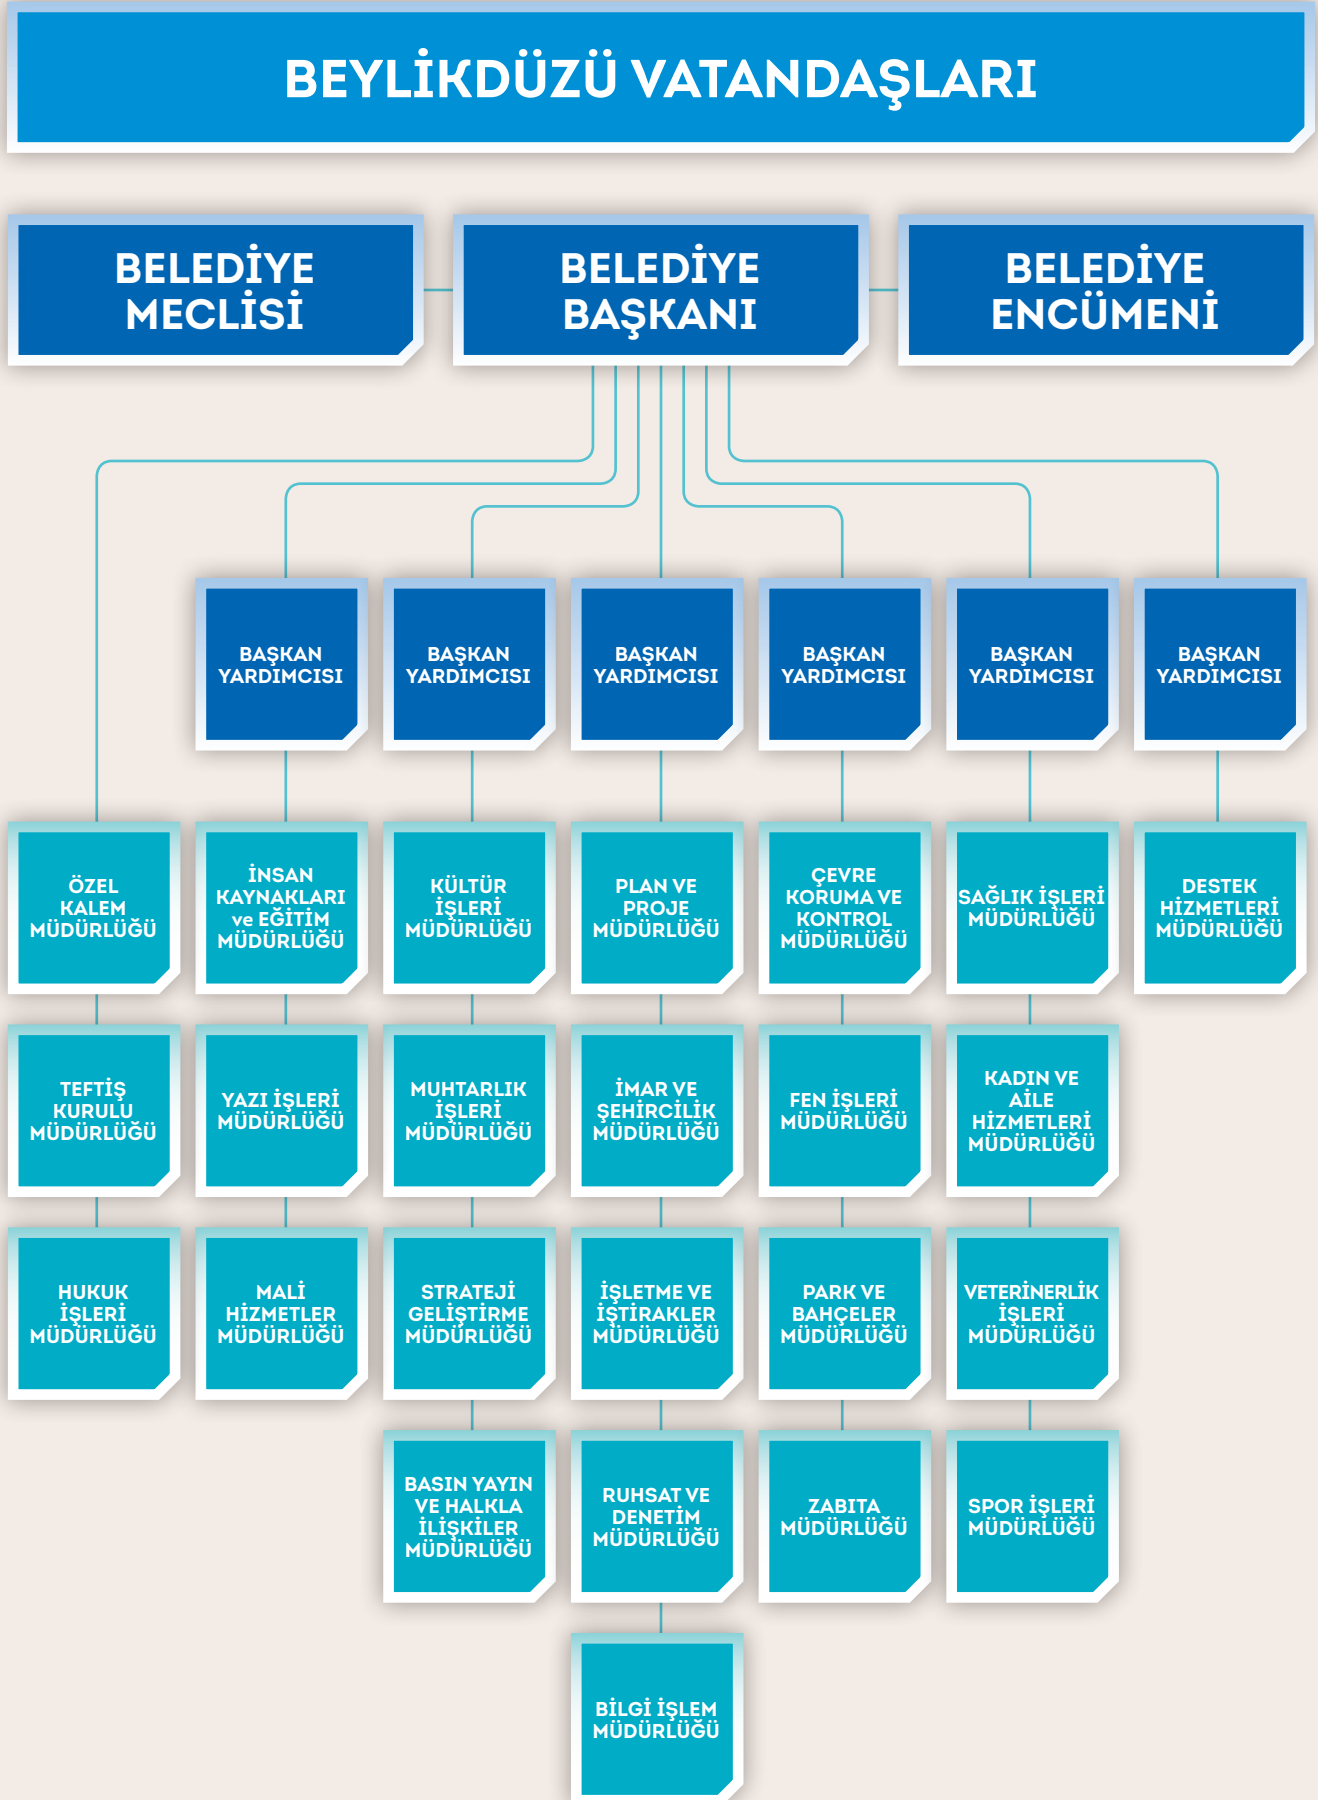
BEYLİKDÜZÜ VATANDAŞLARI

BELEDİYE MECLİSİ

BELEDİYE BAŞKANI

BELEDİYE ENCÜMENİ

BAŞKAN YARDIMCISI

BAŞKAN YARDIMCISI

BAŞKAN YARDIMCISI

BAŞKAN YARDIMCISI

BAŞKAN YARDIMCISI

BAŞKAN YARDIMCISI

ÖZEL KALEM MÜDÜRLÜĞÜ

İNSAN KAYNAKLARI ve EĞİTİM MÜDÜRLÜĞÜ

KÜLTÜR İŞLERİ MÜDÜRLÜĞÜ

PLAN VE PROJE MÜDÜRLÜĞÜ

ÇEVRE KORUMA VE KONTROL MÜDÜRLÜĞÜ

SAĞLIK İŞLERİ MÜDÜRLÜĞÜ

DESTEK HİZMETLERİ MÜDÜRLÜĞÜ

TEFTİŞ KURULU MÜDÜRLÜĞÜ

YAZI İŞLERİ MÜDÜRLÜĞÜ

MUHTARLIK İŞLERİ MÜDÜRLÜĞÜ

İMAR VE ŞEHİRCİLİK MÜDÜRLÜĞÜ

FEN İŞLERİ MÜDÜRLÜĞÜ

KADIN VE AİLE HİZMETLERİ MÜDÜRLÜĞÜ

HUKUK İŞLERİ MÜDÜRLÜĞÜ

MALİ HİZMETLER MÜDÜRLÜĞÜ

STRATEJİ GELİŞTİRME MÜDÜRLÜĞÜ

İŞLETME VE İŞTİRAKLER MÜDÜRLÜĞÜ

PARK VE BAHÇELER MÜDÜRLÜĞÜ

VETERİNERLİK İŞLERİ MÜDÜRLÜĞÜ

BASIN YAYIN VE HALKLA İLİŞKİLER MÜDÜRLÜĞÜ

RUHSAT VE DENETİM MÜDÜRLÜĞÜ

ZABITA MÜDÜRLÜĞÜ

SPOR İŞLERİ MÜDÜRLÜĞÜ

BİLGİ İŞLEM MÜDÜRLÜĞÜ